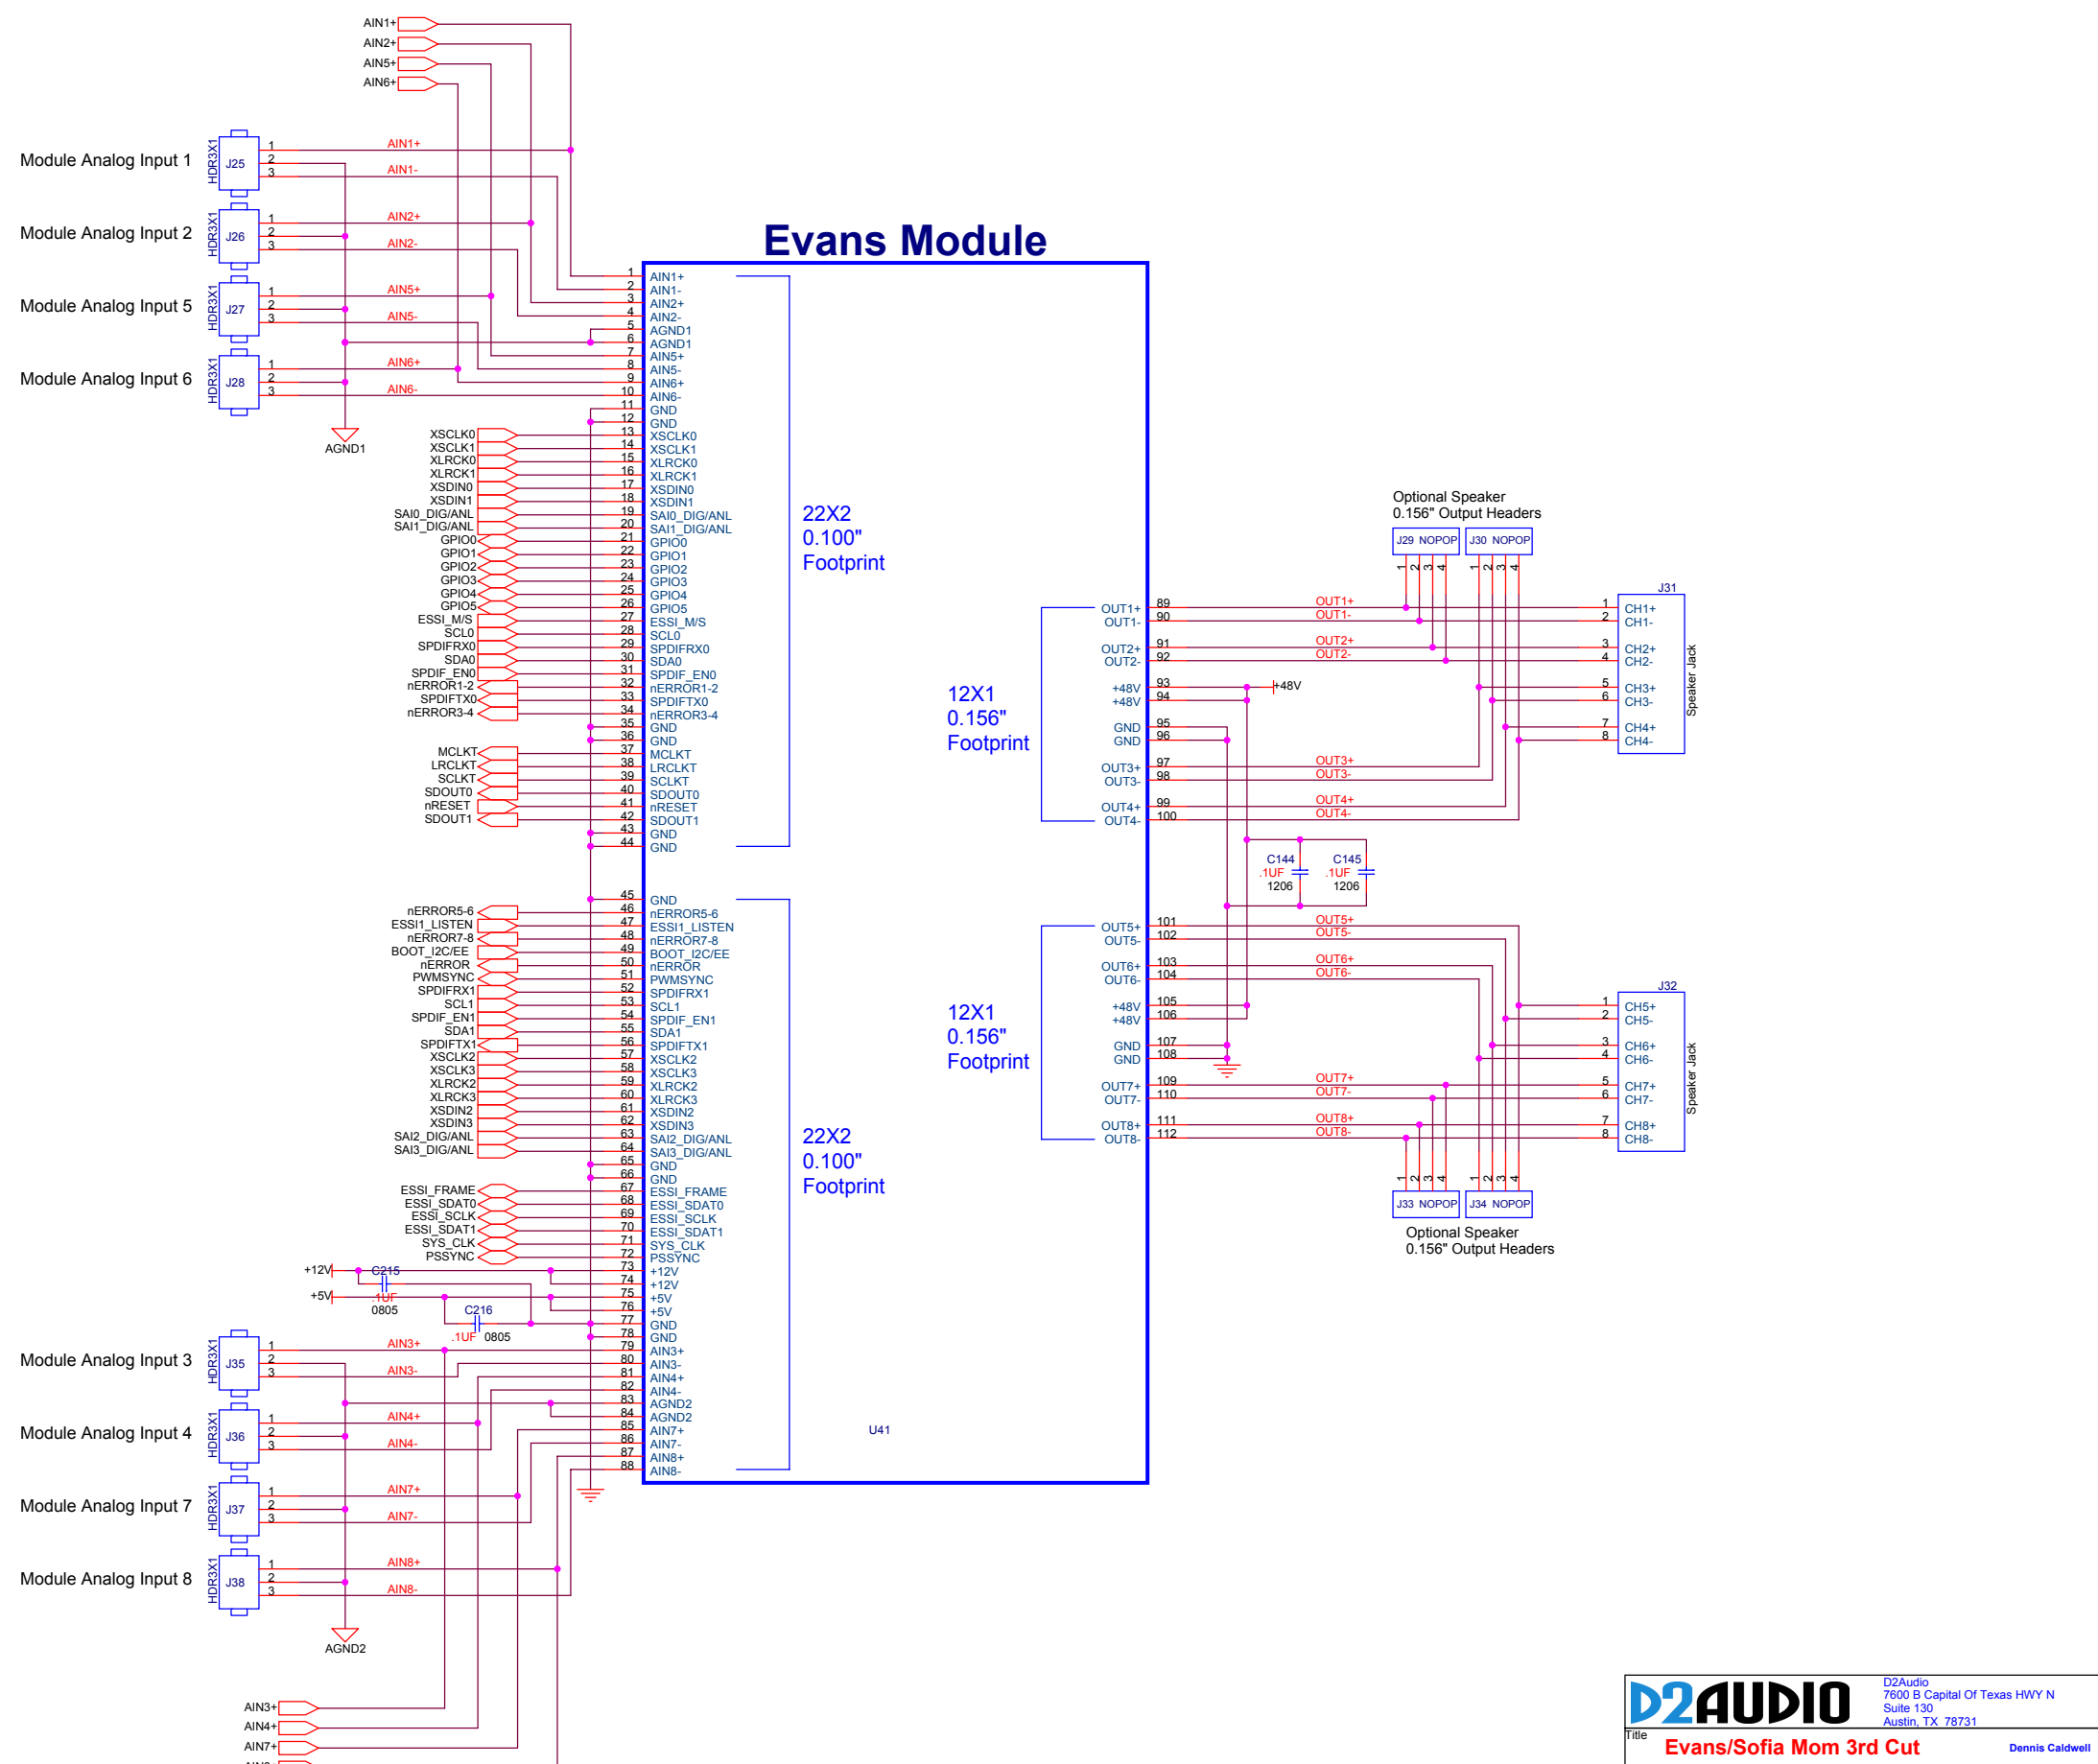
AIN1+
AIN2+
AIN5+
AIN6+

Module Analog Input 1
HDR3X1 J25 1 2 3
AIN1+
AIN1-

Module Analog Input 2
HDR3X1 J26 1 2 3
AIN2+
AIN2-

Module Analog Input 5
HDR3X1 J27 1 2 3
AIN5+
AIN5-

Module Analog Input 6
HDR3X1 J28 1 2 3
AIN6+
AIN6-

AGND1

Evans Module

1 AIN1+
2 AIN1-
3 AIN2+
4 AIN2-
5 AGND1
6 AGND1
7 AIN5+
8 AIN5-
9 AIN6+
10 AIN6-
11 GND
12 GND
13 XSCLK0
14 XSCLK1
15 XLRCK0
16 XLRCK1
17 XSDIN0
18 XSDIN1
19 SAI0_DIG/ANL
20 SAI1_DIG/ANL
21 GPIO0
22 GPIO1
23 GPIO2
24 GPIO3
25 GPIO4
26 GPIO5
27 ESSI_M/S
28 SCL0
29 SPDIFRX0
30 SDA0
31 SPDIF_EN0
32 nERROR1-2
33 SPDIFTX0
34 nERROR3-4
35 GND
36 GND
37 MCLKT
38 LRCLKT
39 SCLKT
40 SDOUT0
41 nRESET
42 SDOUT1
43 GND
44 GND

XSCLK0
XSCLK1
XLRCK0
XLRCK1
XSDIN0
XSDIN1
SAI0_DIG/ANL
SAI1_DIG/ANL
GPIO0
GPIO1
GPIO2
GPIO3
GPIO4
GPIO5
ESSI_M/S
SCL0
SPDIFRX0
SDA0
SPDIF_EN0
nERROR1-2
SPDIFTX0
nERROR3-4
MCLKT
LRCLKT
SCLKT
SDOUT0
nRESET
SDOUT1

22X2
0.100"
Footprint

45 GND
46 nERROR5-6
47 ESSI1_LISTEN
48 nERROR7-8
49 BOOT_I2C/EE
50 nERROR
51 PWMSYNC
52 SPDIFRX1
53 SCL1
54 SPDIF_EN1
55 SDA1
56 SPDIFTX1
57 XSCLK2
58 XSCLK3
59 XLRCK2
60 XLRCK3
61 XSDIN2
62 XSDIN3
63 SAI2_DIG/ANL
64 SAI3_DIG/ANL
65 GND
66 GND
67 ESSI_FRAME
68 ESSI_SDAT0
69 ESSI_SCLK
70 ESSI_SDAT1
71 SYS_CLK
72 PSSYNC
73 +12V
74 +12V
75 +5V
76 +5V
77 GND
78 GND
79 AIN3+
80 AIN3-
81 AIN4+
82 AIN4-
83 AGND2
84 AGND2
85 AIN7+
86 AIN7-
87 AIN8+
88 AIN8-

nERROR5-6
ESSI1_LISTEN
nERROR7-8
BOOT_I2C/EE
nERROR
PWMSYNC
SPDIFRX1
SCL1
SPDIF_EN1
SDA1
SPDIFTX1
XSCLK2
XSCLK3
XLRCK2
XLRCK3
XSDIN2
XSDIN3
SAI2_DIG/ANL
SAI3_DIG/ANL
ESSI_FRAME
ESSI_SDAT0
ESSI_SCLK
ESSI_SDAT1
SYS_CLK
PSSYNC
+12V C215 .1UF 0805
+5V C216 .1UF 0805

22X2
0.100"
Footprint

U41

Module Analog Input 3
HDR3X1 J35 1 2 3
AIN3+
AIN3-

Module Analog Input 4
HDR3X1 J36 1 2 3
AIN4+
AIN4-

Module Analog Input 7
HDR3X1 J37 1 2 3
AIN7+
AIN7-

Module Analog Input 8
HDR3X1 J38 1 2 3
AIN8+
AIN8-

AGND2

AIN3+
AIN4+
AIN7+

12X1
0.156"
Footprint

89 OUT1+
90 OUT1-
91 OUT2+
92 OUT2-
93 +48V
94 +48V
95 GND
96 GND
97 OUT3+
98 OUT3-
99 OUT4+
100 OUT4-

+48V
C144 .1UF 1206
C145 .1UF 1206

12X1
0.156"
Footprint

101 OUT5+
102 OUT5-
103 OUT6+
104 OUT6-
105 +48V
106 +48V
107 GND
108 GND
109 OUT7+
110 OUT7-
111 OUT8+
112 OUT8-

Optional Speaker
0.156" Output Headers
J29 NOPOP J30 NOPOP
1 2 3 4 1 2 3 4

J31
1 CH1+
2 CH1-
3 CH2+
4 CH2-
5 CH3+
6 CH3-
7 CH4+
8 CH4-
Speaker Jack

J32
1 CH5+
2 CH5-
3 CH6+
4 CH6-
5 CH7+
6 CH7-
7 CH8+
8 CH8-
Speaker Jack

1 2 3 4 1 2 3 4
J33 NOPOP J34 NOPOP
Optional Speaker
0.156" Output Headers

D2AUDIO
D2Audio
7600 B Capital Of Texas HWY N
Suite 130
Austin, TX 78731
Title
Evans/Sofia Mom 3rd Cut
Dennis Caldwell